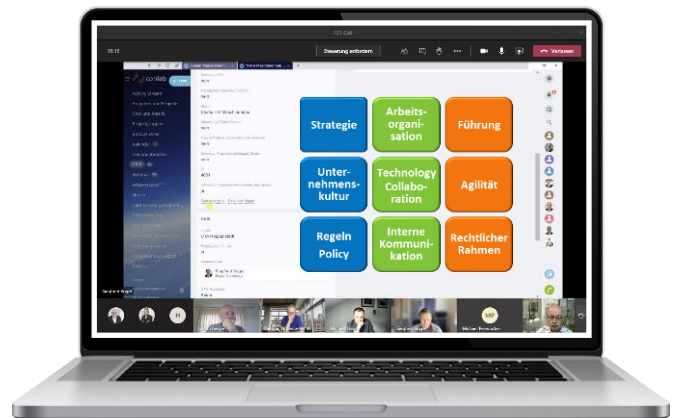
CIO-Call

Steuerung anfordern

Verlassen

conlab

Strategie

Arbeits-organisation

Führung

Unternehmens-kultur

Technology Collaboration

Agilität

Regeln Policy

Interne Kommunikation

Rechtlicher Rahmen

Siegfried Wagner

H

MP